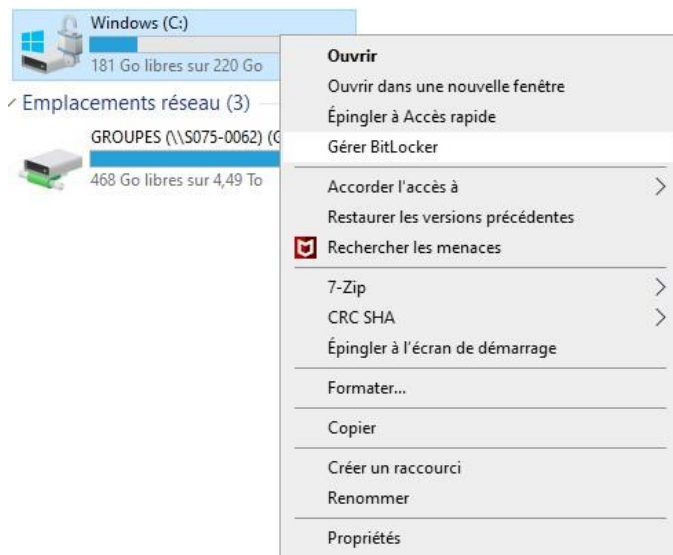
Windows (C:)
181 Go libres sur 220 Go

Emplacements réseau (3)

GROUPES (\\S075-0062) (G
468 Go libres sur 4,49 To

Ouvrir
Ouvrir dans une nouvelle fenêtre
Épingler à Accès rapide
Gérer BitLocker
Accorder l'accès à
Restaurer les versions précédentes
Rechercher les menaces
7-Zip
CRC SHA
Épingler à l'écran de démarrage
Formater...
Copier
Créer un raccourci
Renommer
Propriétés